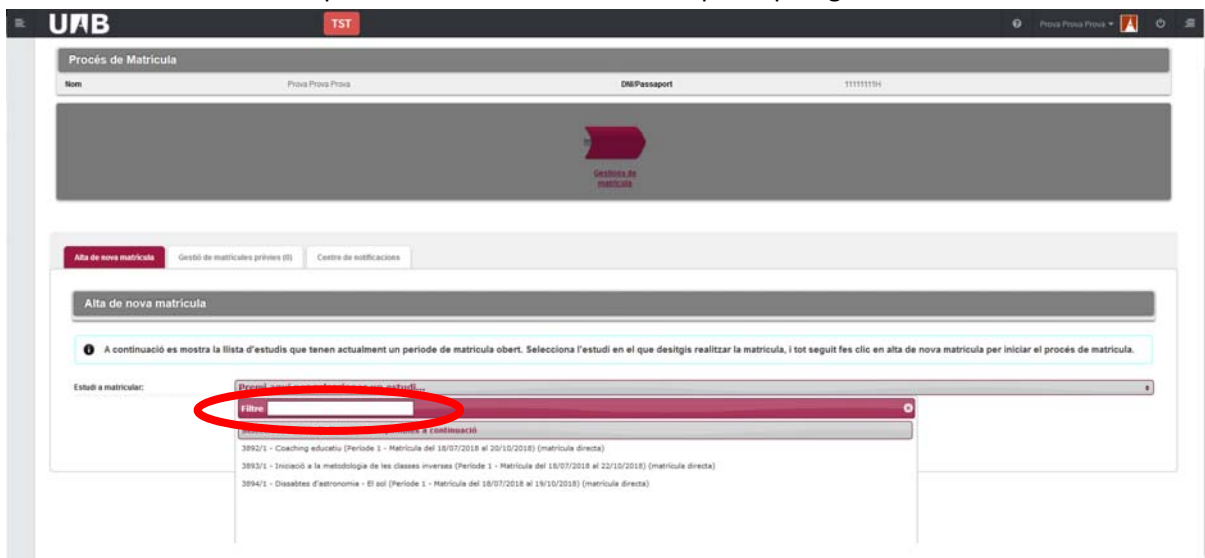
UAB TST

Prova Prova Prova

Procés de Matrícula

Nom Prova Prova Prova DNI/Passaport 11111111H

Gestions de matrícula

Alta de nova matrícula | Gestió de matrícules prèvies (0) | Centre de notificacions

Alta de nova matrícula

A continuació es mostra la llista d'estudis que tenen actualment un període de matrícula obert. Selecciona l'estudi en el que desitgis realitzar la matrícula, i tot seguit fes clic en alta de nova matrícula per iniciar el procés de matrícula.

Estudi a matricular: Premi aquí per seleccionar un estudi...

Filtre

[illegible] a continuació

3892/1 - Coaching educatiu (Període 1 - Matrícula del 18/07/2018 al 20/10/2018) (matrícula directa)

3893/1 - Iniciació a la metodologia de les classes inverses (Període 1 - Matrícula del 18/07/2018 al 22/10/2018) (matrícula directa)

3894/1 - Dissabtes d'astronomia - El sol (Període 1 - Matrícula del 18/07/2018 al 19/10/2018) (matrícula directa)